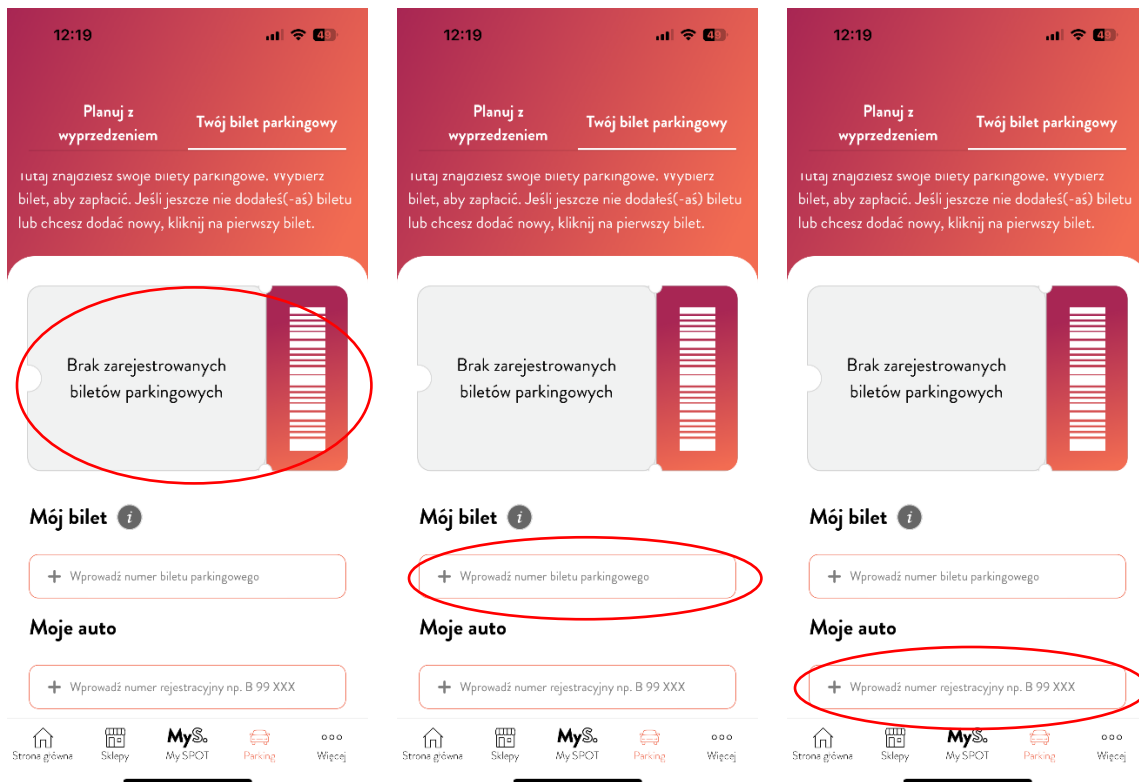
12:19

Planuj z wyprzedzeniem

Twój bilet parkingowy

Tutaj znajdziesz swoje bilety parkingowe. Wybierz bilet, aby zapłacić. Jeśli jeszcze nie dodałeś(-aś) biletu lub chcesz dodać nowy, kliknij na pierwszy bilet.

Brak zarejestrowanych biletów parkingowych

Mój bilet

+ Wprowadź numer biletu parkingowego

Moje auto

+ Wprowadź numer rejestracyjny np. B 99 XXX

Strona główna Sklepy MyS. My SPOT Parking Więcej

12:19

Planuj z wyprzedzeniem

Twój bilet parkingowy

Tutaj znajdziesz swoje bilety parkingowe. Wybierz bilet, aby zapłacić. Jeśli jeszcze nie dodałeś(-aś) biletu lub chcesz dodać nowy, kliknij na pierwszy bilet.

Brak zarejestrowanych biletów parkingowych

Mój bilet

+ Wprowadź numer biletu parkingowego

Moje auto

+ Wprowadź numer rejestracyjny np. B 99 XXX

Strona główna Sklepy MyS. My SPOT Parking Więcej

12:19

Planuj z wyprzedzeniem

Twój bilet parkingowy

Tutaj znajdziesz swoje bilety parkingowe. Wybierz bilet, aby zapłacić. Jeśli jeszcze nie dodałeś(-aś) biletu lub chcesz dodać nowy, kliknij na pierwszy bilet.

Brak zarejestrowanych biletów parkingowych

Mój bilet

+ Wprowadź numer biletu parkingowego

Moje auto

+ Wprowadź numer rejestracyjny np. B 99 XXX

Strona główna Sklepy MyS. My SPOT Parking Więcej